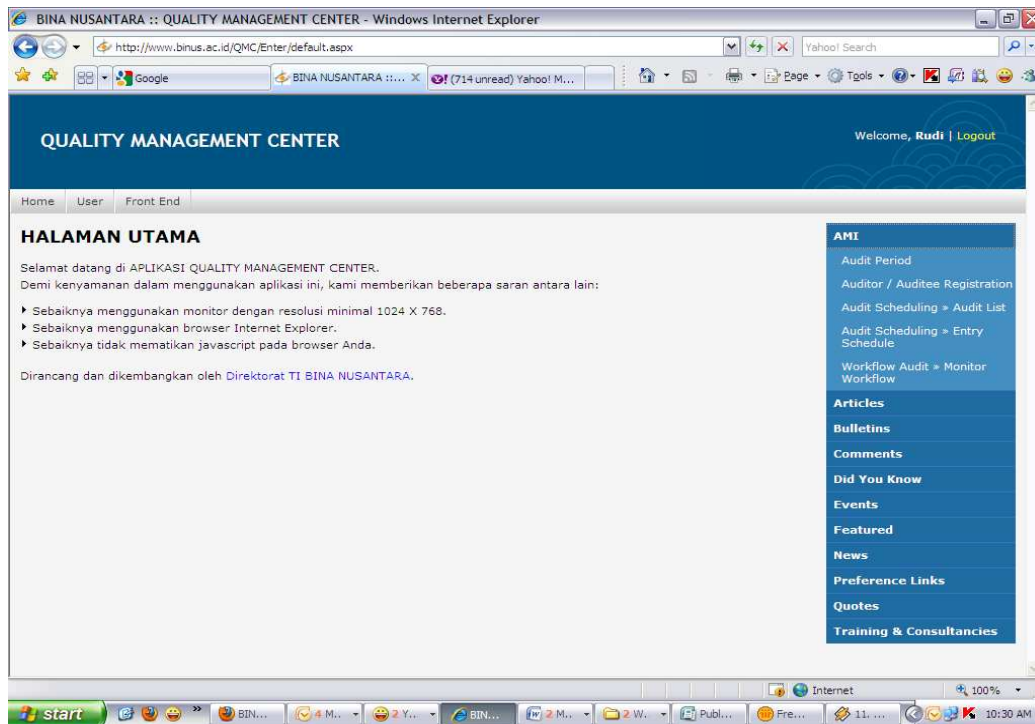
BINA NUSANTARA :: QUALITY MANAGEMENT CENTER - Windows Internet Explorer

http://www.binus.ac.id/QMC/Enter/default.aspx

Yahoo! Search

Google

BINA NUSANTARA ::...

(714 unread) Yahoo! M...

Page

Tools

QUALITY MANAGEMENT CENTER

Welcome, Rudi | Logout

Home User Front End

HALAMAN UTAMA

Selamat datang di APLIKASI QUALITY MANAGEMENT CENTER.
Demi kenyamanan dalam menggunakan aplikasi ini, kami memberikan beberapa saran antara lain:

Sebaiknya menggunakan monitor dengan resolusi minimal 1024 X 768.
Sebaiknya menggunakan browser Internet Explorer.
Sebaiknya tidak mematikan javascript pada browser Anda.

Dirancang dan dikembangkan oleh Direktorat TI BINA NUSANTARA.

AMI
Audit Period
Auditor / Auditee Registration
Audit Scheduling » Audit List
Audit Scheduling » Entry Schedule
Workflow Audit » Monitor Workflow
Articles
Bulletins
Comments
Did You Know
Events
Featured
News
Preference Links
Quotes
Training & Consultancies

Internet

100%

start

BIN...

4 M...

2 Y...

BIN...

2 M...

2 W...

Publ...

Fre...

11. ...

10:30 AM